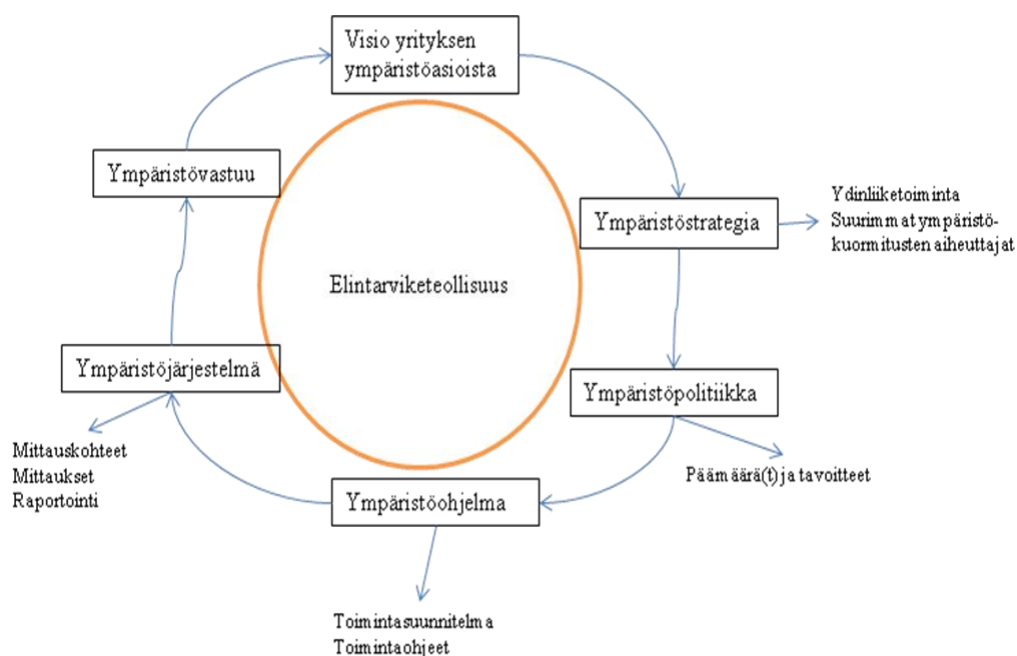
Visio yrityksen ympäristöasioista

Ympäristövastuu

Ympäristöstrategia

Ydinliiketoiminta
Suurimmat ympäristökuormitusten aiheuttajat

Elintarviketeollisuus

Ympäristöjärjestelmä

Ympäristöpolitiikka

Mittauskohteet
Mittaukset
Raportointi

Päämäärä(t) ja tavoitteet

Ympäristöohjelma

Toimintasuunnitelma
Toimintaohjeet